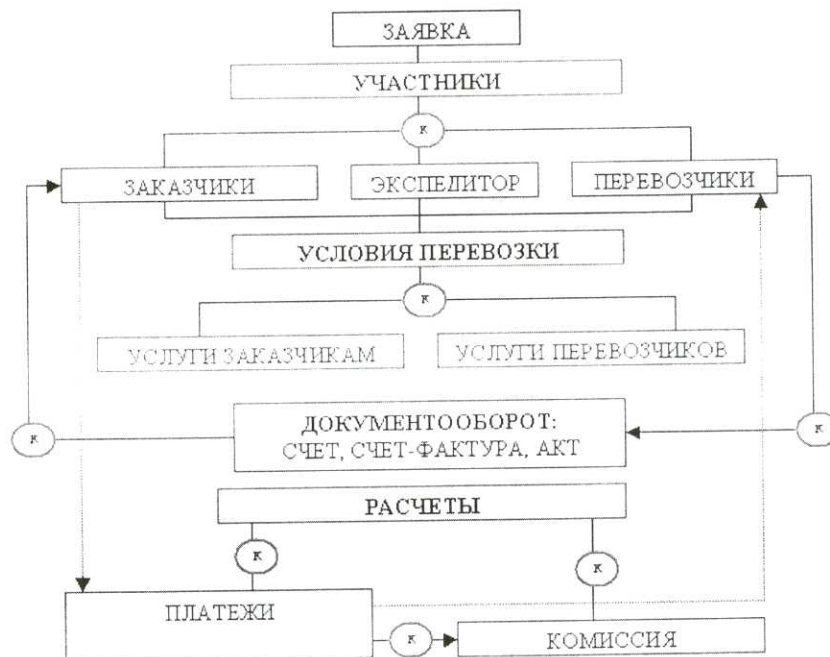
ЗАЯВКА

УЧАСТНИКИ

К

ЗАКАЗЧИКИ

ЭКСПЕДИТОР

ПЕРЕВОЗЧИКИ

УСЛОВИЯ ПЕРЕВОЗКИ

К

УСЛУГИ ЗАКАЗЧИКАМ

УСЛУГИ ПЕРЕВОЗЧИКОВ

К

ДОКУМЕНТООБОРОТ: СЧЕТ, СЧЕТ-ФАКТУРА, АКТ

К

РАСЧЕТЫ

К

К

ПЛАТЕЖИ

К

КОМИССИЯ